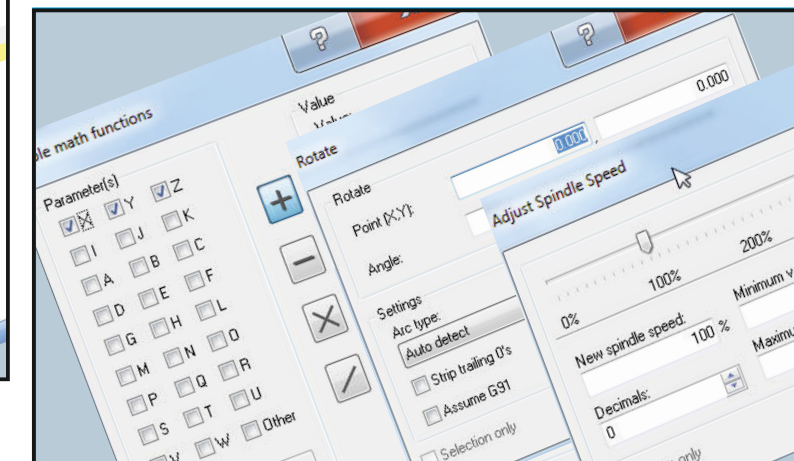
?

le math functions

Parameter(s)

X Y Z

I J K

A B C

D E F

G H L

M N O

P Q R

S T U

V W Other

Value

Value

+

−

×

/

?

0.000

Rotate

Rotate

Point (X;Y):

Angle:

0.000

Settings

Arc type:

Auto detect

Strip trailing 0's

Assume G91

Selection only

Adjust Spindle Speed

0%

100%

200%

Minimum v

Maximu

New spindle speed:

100 %

Decimals:

0

only